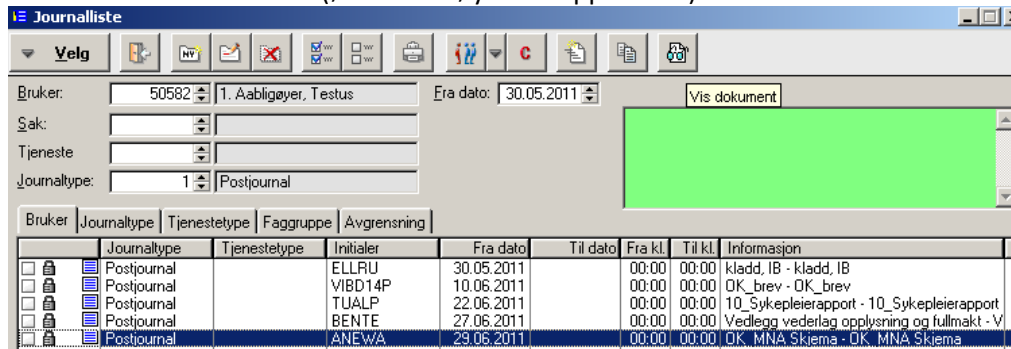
Journalliste

Velg

C

Vis dokument

Bruker: 50582 1. Aabligøyer, Testus

Fra dato: 30.05.2011

Sak:

Tjeneste

Journaltype: 1 Postjournal

Bruker | Journaltype | Tjenestetype | Faggruppe | Avgrensning

| | Journaltype | Tjenestetype | Initialer | Fra dato | Til dato | Fra kl. | Til kl. | Informasjon |
|---|---|---|---|---|---|---|---|---|
| | Postjournal | | ELLRU | 30.05.2011 | | 00:00 | 00:00 | kladd, IB - kladd, IB |
| | Postjournal | | VIBD14P | 10.06.2011 | | 00:00 | 00:00 | OK_brev - OK_brev |
| | Postjournal | | TUALP | 22.06.2011 | | 00:00 | 00:00 | 10_Sykepleierapport - 10_Sykepleierapport |
| | Postjournal | | BENTE | 27.06.2011 | | 00:00 | 00:00 | Vedlegg vederlag opplysning og fullmakt - V |
| | Postjournal | | ANEWA | 29.06.2011 | | 00:00 | 00:00 | OK_MNA Skjema - OK_MNA Skjema |